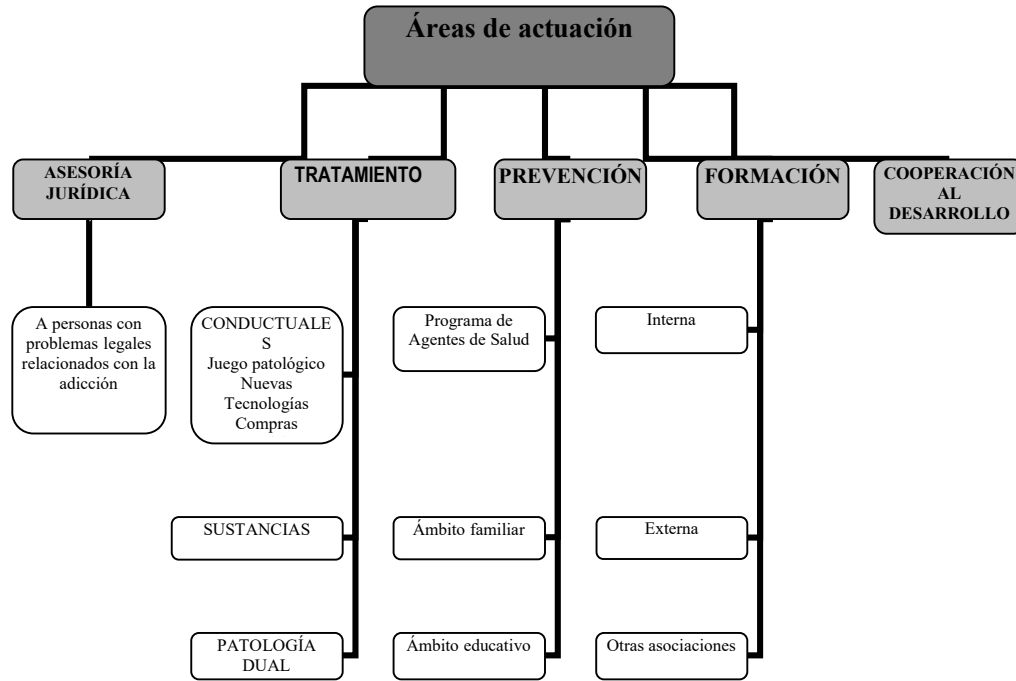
Áreas de actuación

ASESORÍA JURÍDICA

A personas con problemas legales relacionados con la adicción

TRATAMIENTO

CONDUCTUALE S
Juego patológico
Nuevas Tecnologías
Compras

SUSTANCIAS

PATOLOGÍA DUAL

PREVENCIÓN

Programa de Agentes de Salud

Ámbito familiar

Ámbito educativo

FORMACIÓN

Interna

Externa

Otras asociaciones

COOPERACIÓN AL DESARROLLO